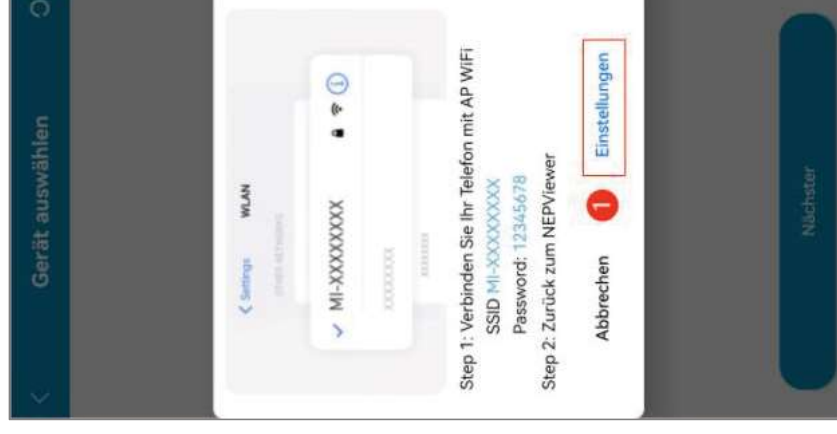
Gerät auswählen

< Settings WLAN

OTHER NETWORKS

MI-XXXXXXXX

XXXXXXXX

XXXXXXX

Step 1: Verbinden Sie Ihr Telefon mit AP WiFi
SSID MI-XXXXXXXX
Password: 12345678
Step 2: Zurück zum NEPViewer

Abbrechen 1 Einstellungen

Nächster